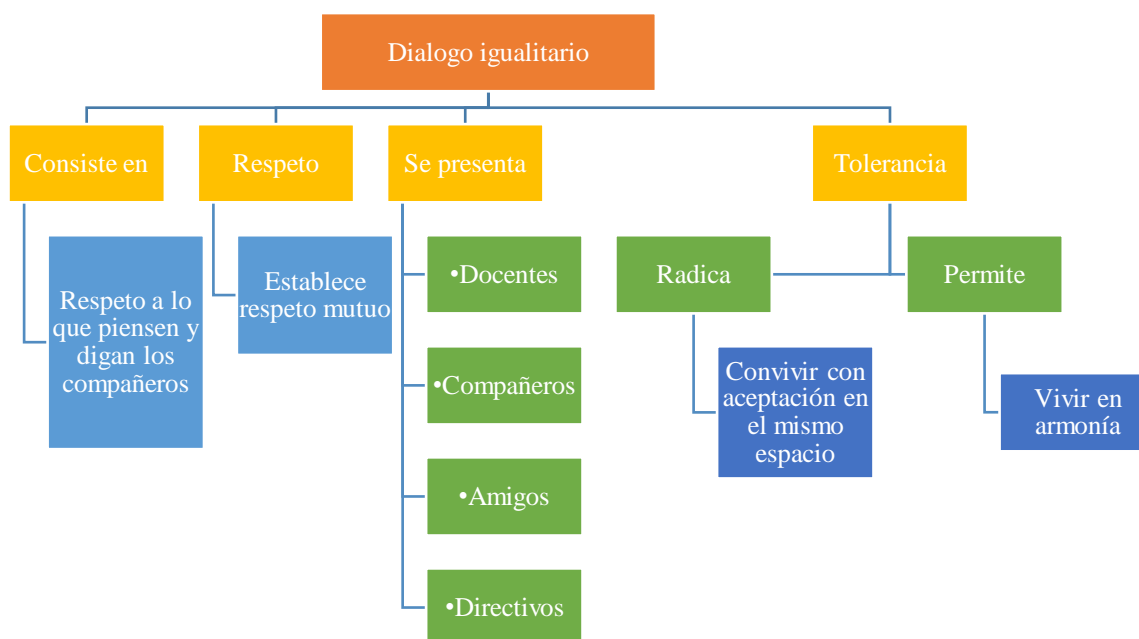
Dialogo igualitario

Consiste en

Respeto a lo que piensen y digan los compañeros

Respeto

Establece respeto mutuo

Se presenta

•Docentes

•Compañeros

•Amigos

•Directivos

Tolerancia

Radica

Convivir con aceptación en el mismo espacio

Permite

Vivir en armonía